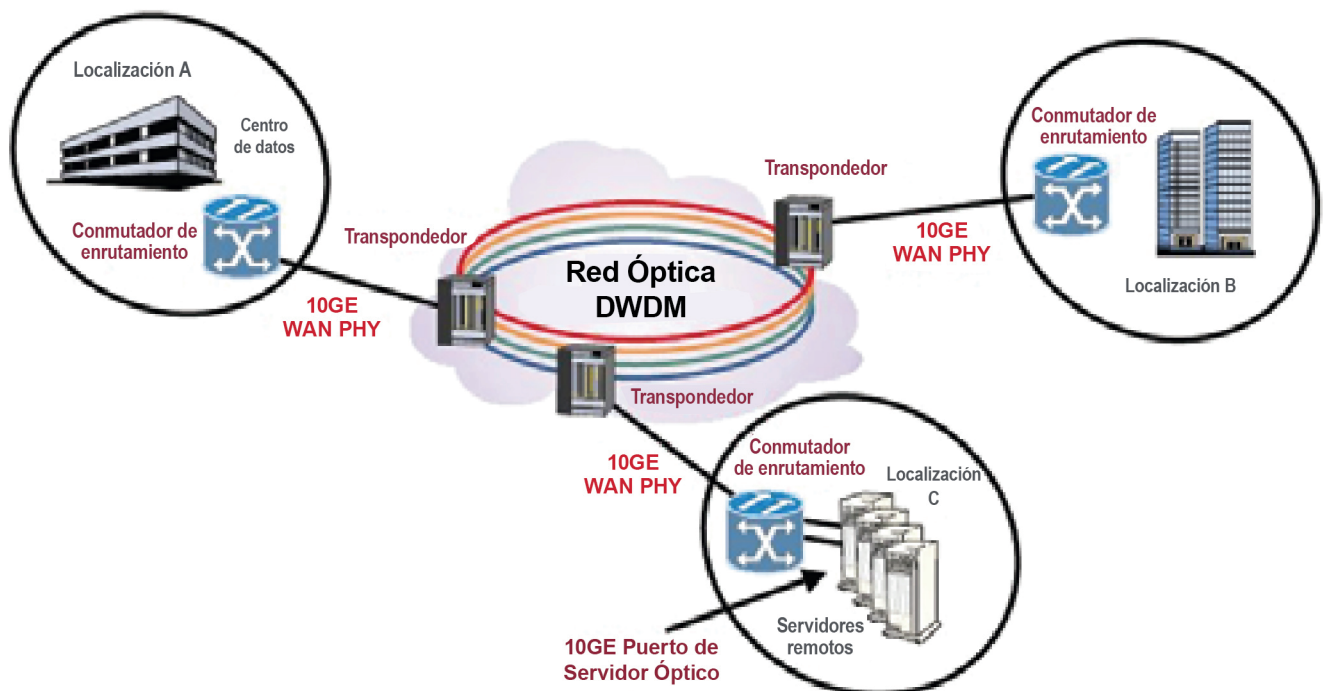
Localización A

Centro de datos

Conmutador de enrutamiento

Transpondedor

10GE WAN PHY

Red Óptica DWDM

Transpondedor

10GE WAN PHY

Conmutador de enrutamiento

Localización B

Transpondedor

10GE WAN PHY

Conmutador de enrutamiento

Localización C

Servidores remotos

10GE Puerto de Servidor Óptico